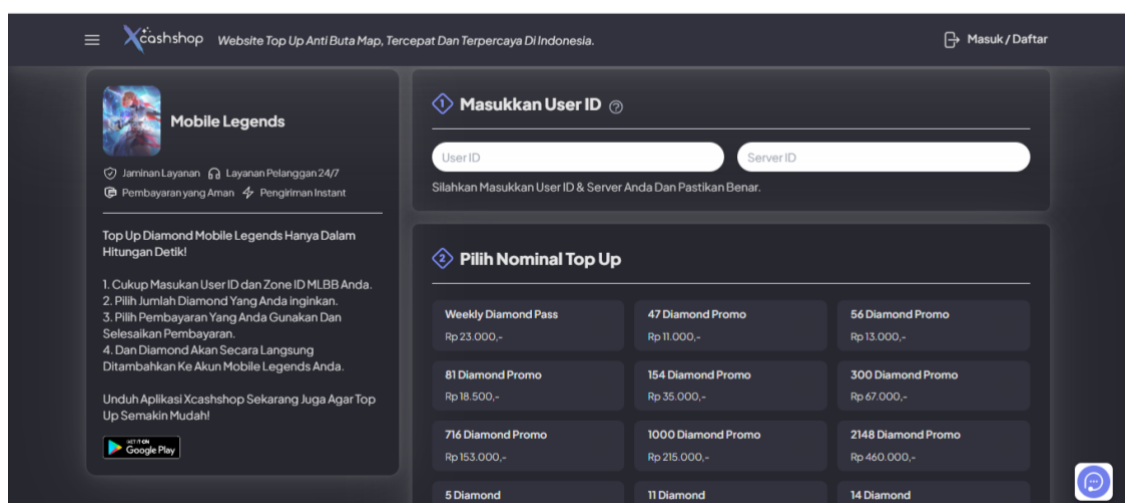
Xcashshop Website Top Up Anti Buta Map, Tercepat Dan Terpercaya Di Indonesia.

Masuk / Daftar

Mobile Legends

Jaminan Layanan Layanan Pelanggan 24/7
Pembayaran yang Aman Pengiriman Instant

Top Up Diamond Mobile Legends Hanya Dalam Hitungan Detik!

1. Cukup Masukan User ID dan Zone ID MLBB Anda.
2. Pilih Jumlah Diamond Yang Anda inginkan.
3. Pilih Pembayaran Yang Anda Gunakan Dan Selesaikan Pembayaran.
4. Dan Diamond Akan Secara Langsung Ditambahkan Ke Akun Mobile Legends Anda.

Unduh Aplikasi Xcashshop Sekarang Juga Agar Top Up Semakin Mudah!

GET IT ON Google Play

1 Masukkan User ID

User ID
Server ID

Silahkan Masukkan User ID & Server Anda Dan Pastikan Benar.

2 Pilih Nominal Top Up

| Weekly Diamond Pass Rp 23.000,- | 47 Diamond Promo Rp 11.000,- | 56 Diamond Promo Rp 13.000,- |
|---|---|---|
| 81 Diamond Promo Rp 18.500,- | 154 Diamond Promo Rp 35.000,- | 300 Diamond Promo Rp 67.000,- |
| 716 Diamond Promo Rp 153.000,- | 1000 Diamond Promo Rp 215.000,- | 2148 Diamond Promo Rp 460.000,- |
| 5 Diamond | 11 Diamond | 14 Diamond |